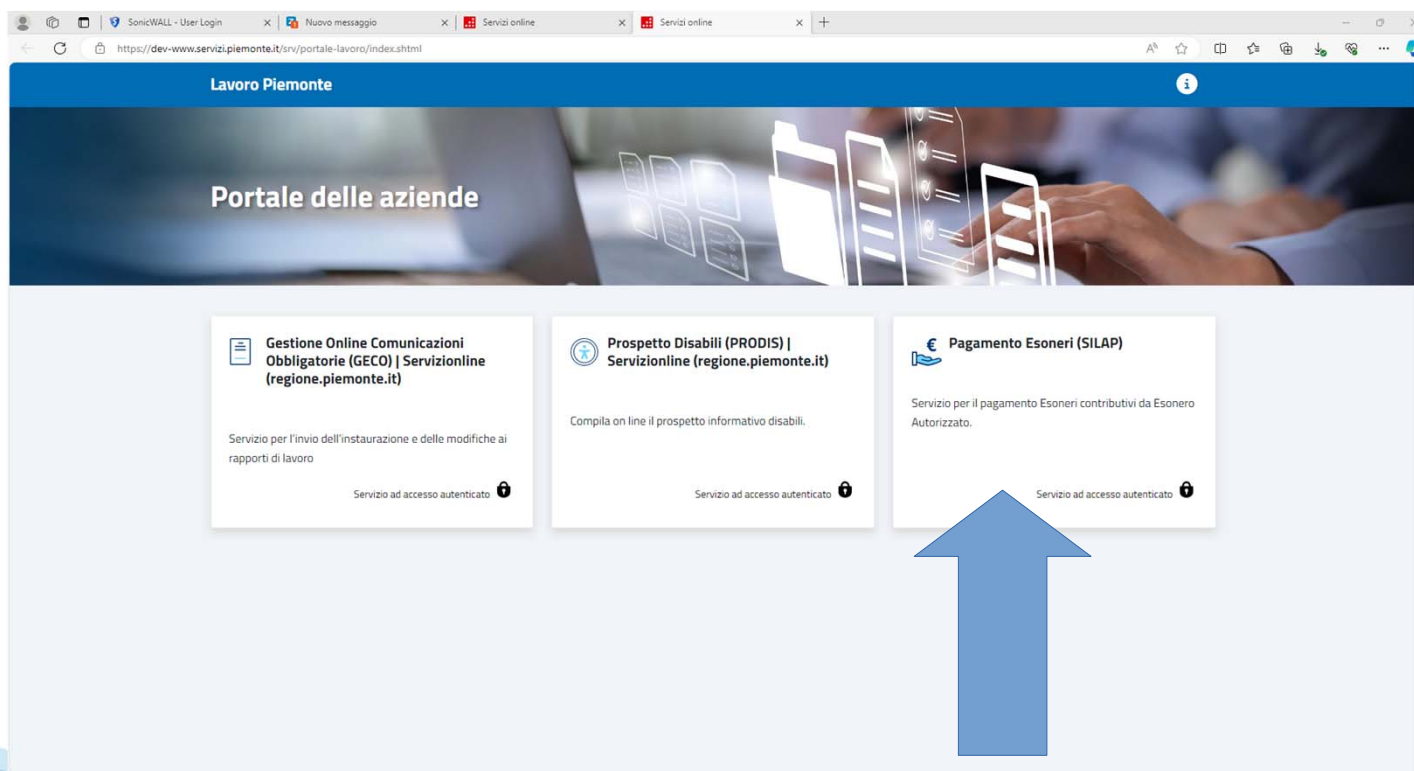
SonicWALL - User Login
Nuovo messaggio
Servizi online
Servizi online

https://dev-www.servizi.piemonte.it/srv/portale-lavoro/index.shtml

Lavoro Piemonte

Portale delle aziende

Gestione Online Comunicazioni Obbligatorie (GECO) | Servizionline (regione.piemonte.it)

Servizio per l'invio dell'instaurazione e delle modifiche ai rapporti di lavoro

Servizio ad accesso autenticato

Prospetto Disabili (PRODIS) | Servizionline (regione.piemonte.it)

Compila on line il prospetto informativo disabili.

Servizio ad accesso autenticato

Pagamento Esoneri (SILAP)

Servizio per il pagamento Esoneri contributivi da Esonero Autorizzato.

Servizio ad accesso autenticato